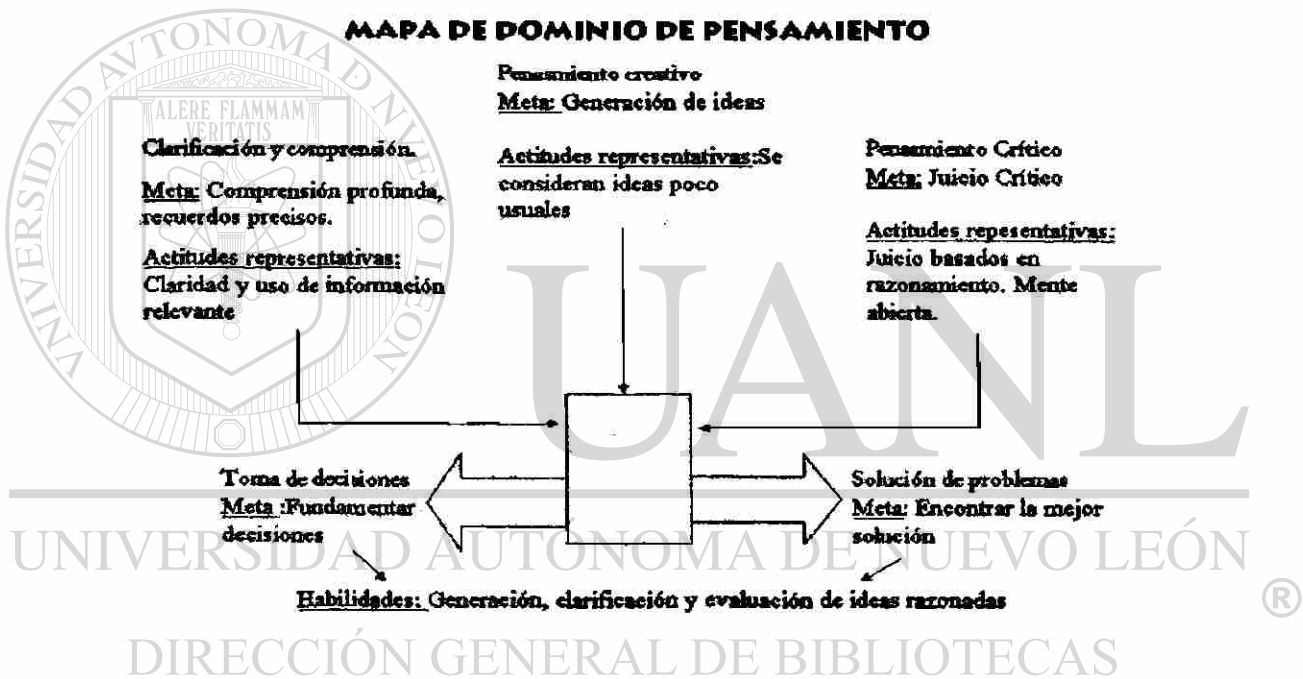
MAPA DE DOMINIO DE PENSAMIENTO

Pensamiento creativo
Meta: Generación de ideas

Actitudes representativas: Se consideran ideas poco usuales

Clarificación y comprensión.

Meta: Comprensión profunda, recuerdos precisos.

Actitudes representativas: Claridad y uso de información relevante

Pensamiento Crítico
Meta: Juicio Crítico

Actitudes repesentativas: Juicio basados en razonamiento. Mente abierta.

Toma de decisiones
Meta: Fundamentar decisiones

Solución de problemas
Meta: Encontrar la mejor solución

Habilidades: Generación, clarificación y evaluación de ideas razonadas

ALERE FLAMMAM VERITATIS
UNIVERSIDAD AUTÓNOMA DE NUEVO LEÓN
UANL
®
DIRECCIÓN GENERAL DE BIBLIOTECAS